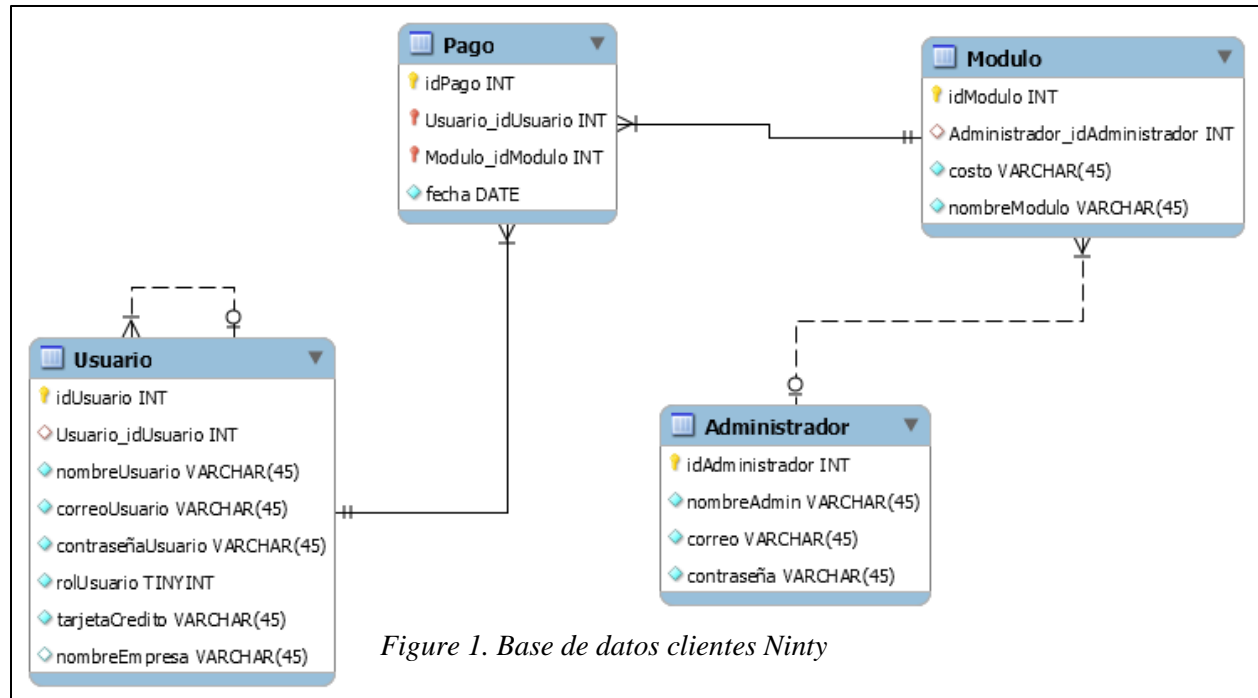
Pago
idPago INT
Usuario_idUsuario INT
Modulo_idModulo INT
fecha DATE

Modulo
idModulo INT
Administrador_idAdministrador INT
costo VARCHAR(45)
nombreModulo VARCHAR(45)

Usuario
idUsuario INT
Usuario_idUsuario INT
nombreUsuario VARCHAR(45)
correoUsuario VARCHAR(45)
contraseñaUsuario VARCHAR(45)
rolUsuario TINYINT
tarjetaCredito VARCHAR(45)
nombreEmpresa VARCHAR(45)

Administrador
idAdministrador INT
nombreAdmin VARCHAR(45)
correo VARCHAR(45)
contraseña VARCHAR(45)

Figure 1. Base de datos clientes Ninty